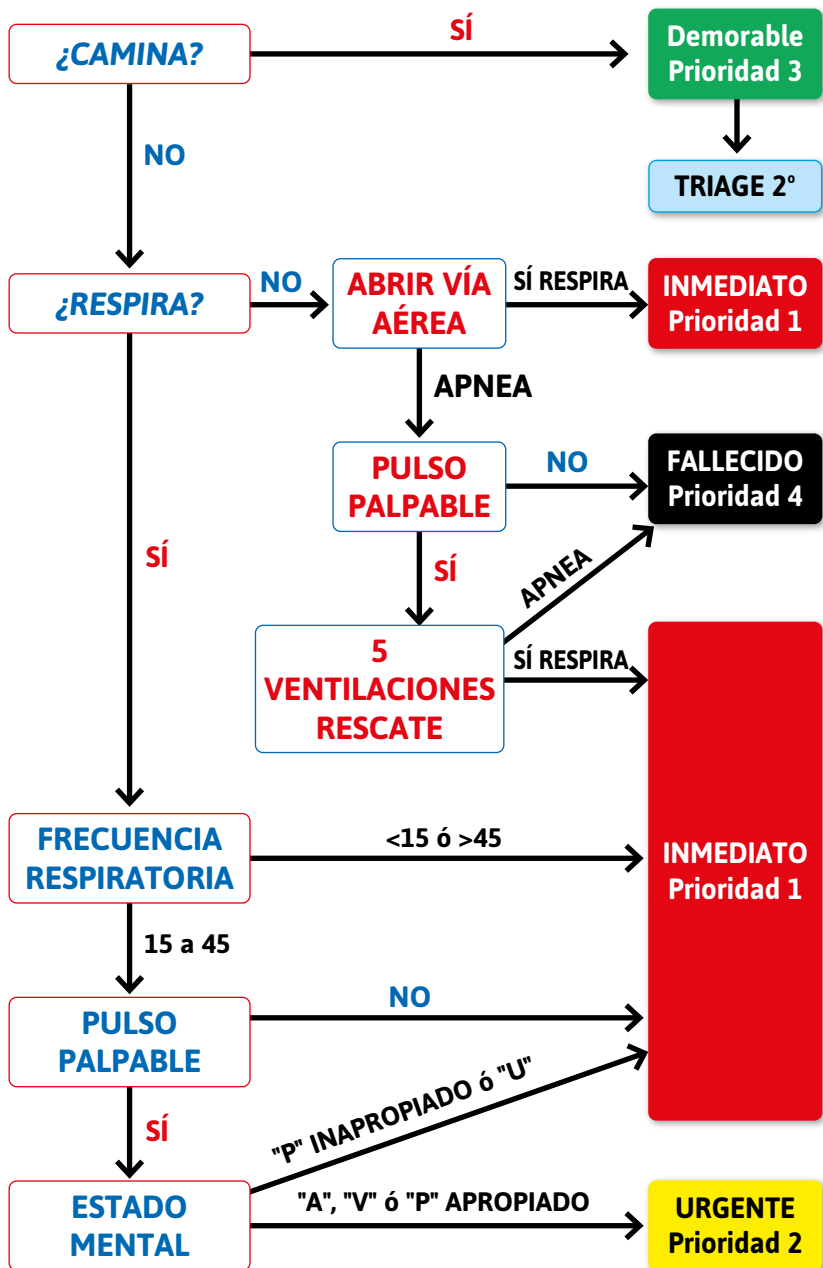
¿CAMINA?
SÍ
Demorable
Prioridad 3
TRIAGE 2º
NO
¿RESPIRA?
NO
ABRIR VÍA AÉREA
SÍ RESPIRA
INMEDIATO
Prioridad 1
APNEA
PULSO PALPABLE
NO
FALLECIDO
Prioridad 4
SÍ
SÍ
APNEA
5 VENTILACIONES RESCATE
SÍ RESPIRA
FRECUENCIA RESPIRATORIA
<15 ó >45
INMEDIATO
Prioridad 1
15 a 45
PULSO PALPABLE
NO
SÍ
"P" INAPROPIADO ó "U"
ESTADO MENTAL
"A", "V" ó "P" APROPIADO
URGENTE
Prioridad 2